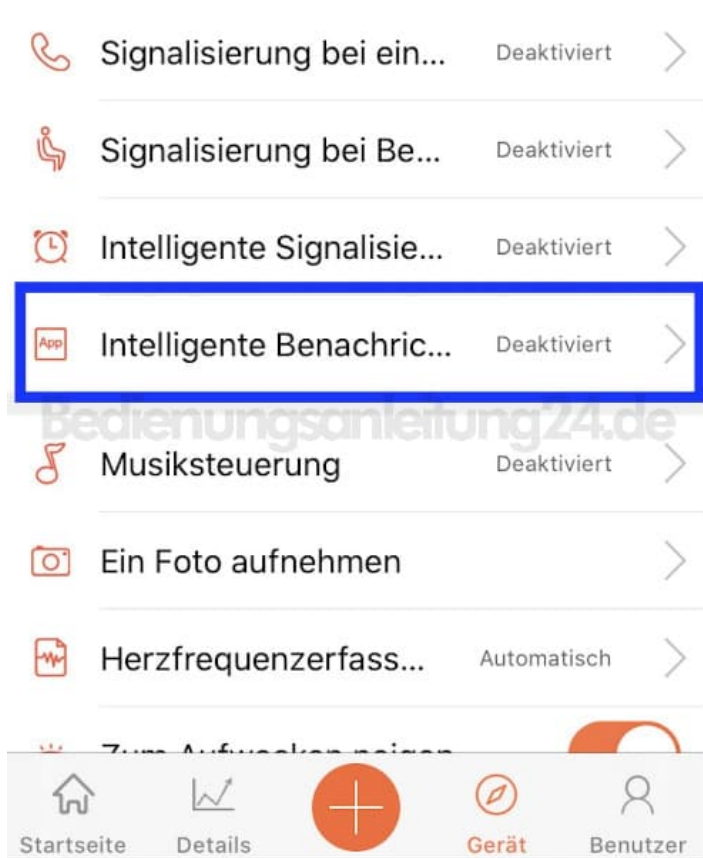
Signalisierung bei ein... Deaktiviert

Signalisierung bei Be... Deaktiviert

Intelligente Signalisie... Deaktiviert

App Intelligente Benachric... Deaktiviert

Bedienungsanleitung24.de

Musiksteuerung Deaktiviert

Ein Foto aufnehmen

Herzfrequenzerfass... Automatisch

Zum Aufwecken neigen

Startseite Details Gerät Benutzer